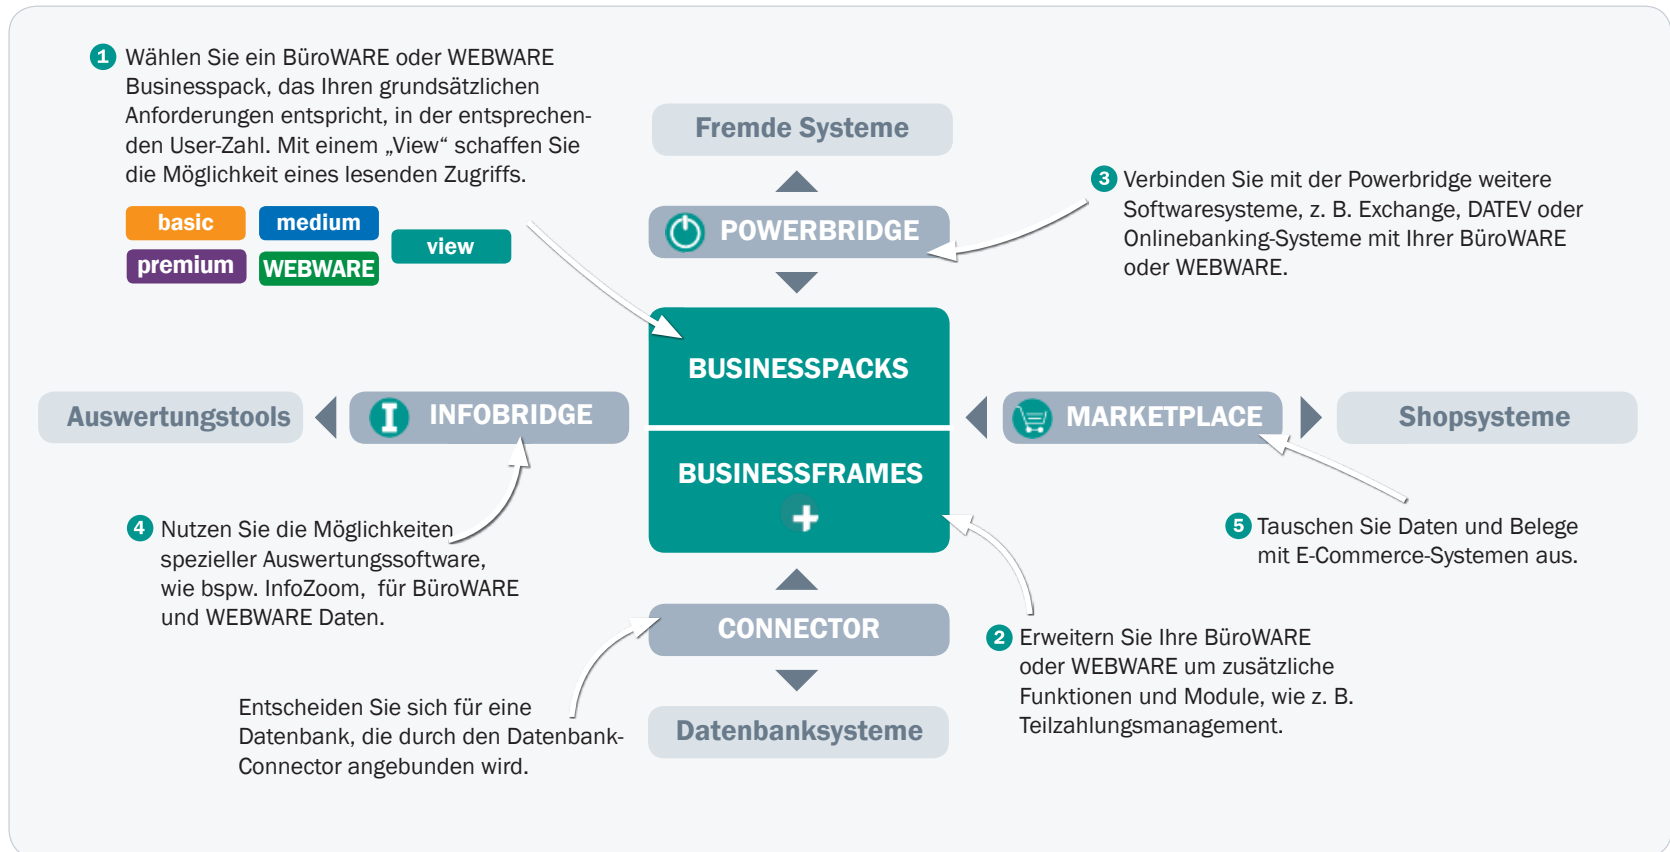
1 Wählen Sie ein BüroWARE oder WEBWARE Businesspack, das Ihren grundsätzlichen Anforderungen entspricht, in der entsprechenden User-Zahl. Mit einem „View“ schaffen Sie die Möglichkeit eines lesenden Zugriffs.

basic
medium
view
premium
WEBWARE

Fremde Systeme

POWERBRIDGE

3 Verbinden Sie mit der Powerbridge weitere Softwaresysteme, z. B. Exchange, DATEV oder Onlinebanking-Systeme mit Ihrer BüroWARE oder WEBWARE.

BUSINESSPACKS

Auswertungstools

INFOBRIDGE

MARKETPLACE

Shopsysteme

BUSINESSFRAMES

4 Nutzen Sie die Möglichkeiten spezieller Auswertungssoftware, wie bspw. InfoZoom, für BüroWARE und WEBWARE Daten.

5 Tauschen Sie Daten und Belege mit E-Commerce-Systemen aus.

CONNECTOR

2 Erweitern Sie Ihre BüroWARE oder WEBWARE um zusätzliche Funktionen und Module, wie z. B. Teilzahlungsmanagement.

Entscheiden Sie sich für eine Datenbank, die durch den Datenbank-Connector angebunden wird.

Datenbanksysteme